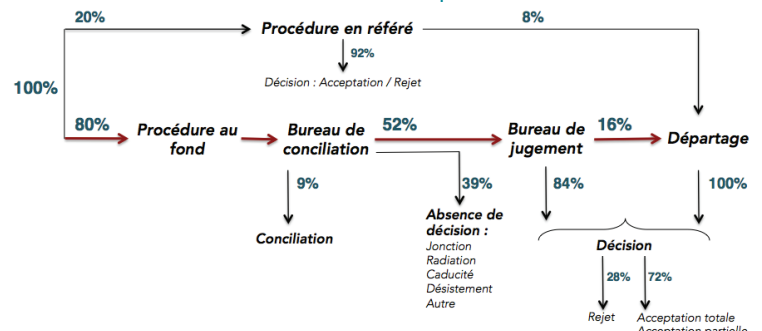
20%

Procédure en référé

8%

92%

Décision : Acceptation / Rejet

100%

80%

Procédure au fond

Bureau de conciliation

52%

Bureau de jugement

16%

Départage

9%

39%

84%

100%

Conciliation

Absence de décision :
Jonction
Radiation
Caducité
Désistement
Autre

Décision

28%

72%

Rejet

Acceptation totale
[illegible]